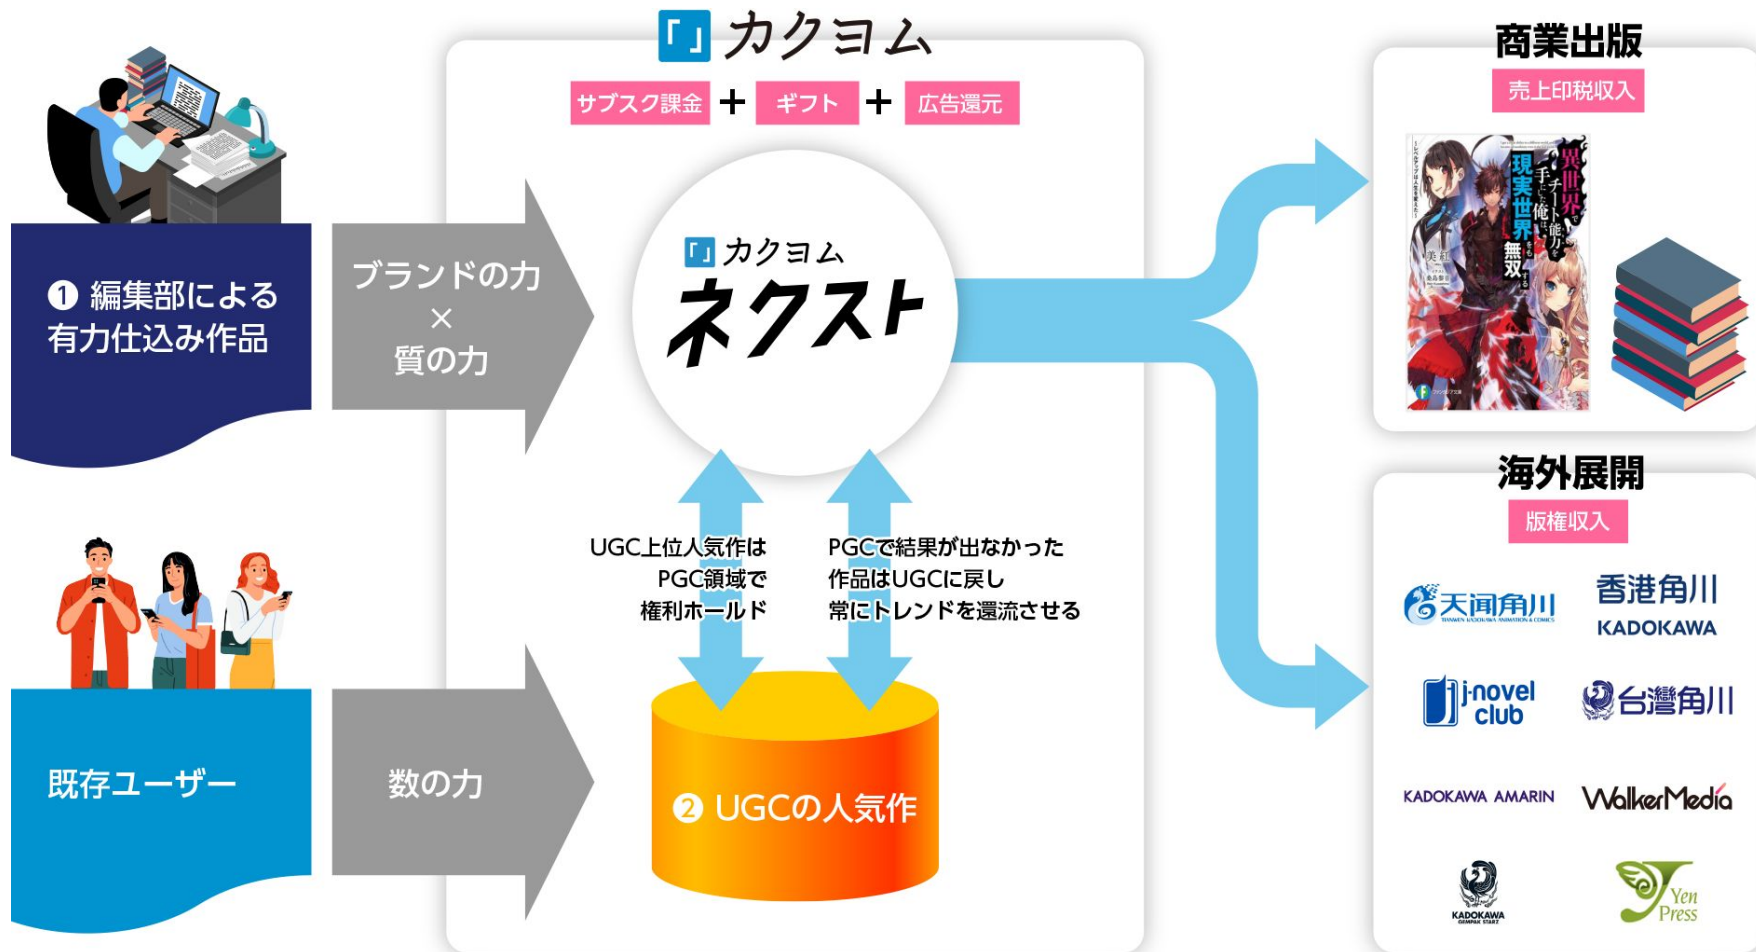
「」カクヨム

サブスク課金 + ギフト + 広告還元

① 編集部による有力仕込み作品

ブランドの力 × 質の力

「」カクヨム ネクスト

UGC上位人気作は PGC領域で 権利ホールド

PGCで結果が出なかった 作品はUGCに戻し 常にトレンドを還流させる

既存ユーザー

数の力

② UGCの人気作

商業出版

売上印税収入

異世界で手に入れた能力で現実世界を無双する

海外展開

版権収入

天闻角川

香港角川 KADOKAWA

j-novel club

台灣角川

KADOKAWA AMARIN

WalkerMedia

KADOKAWA GEMPAK STARZ

Yen Press